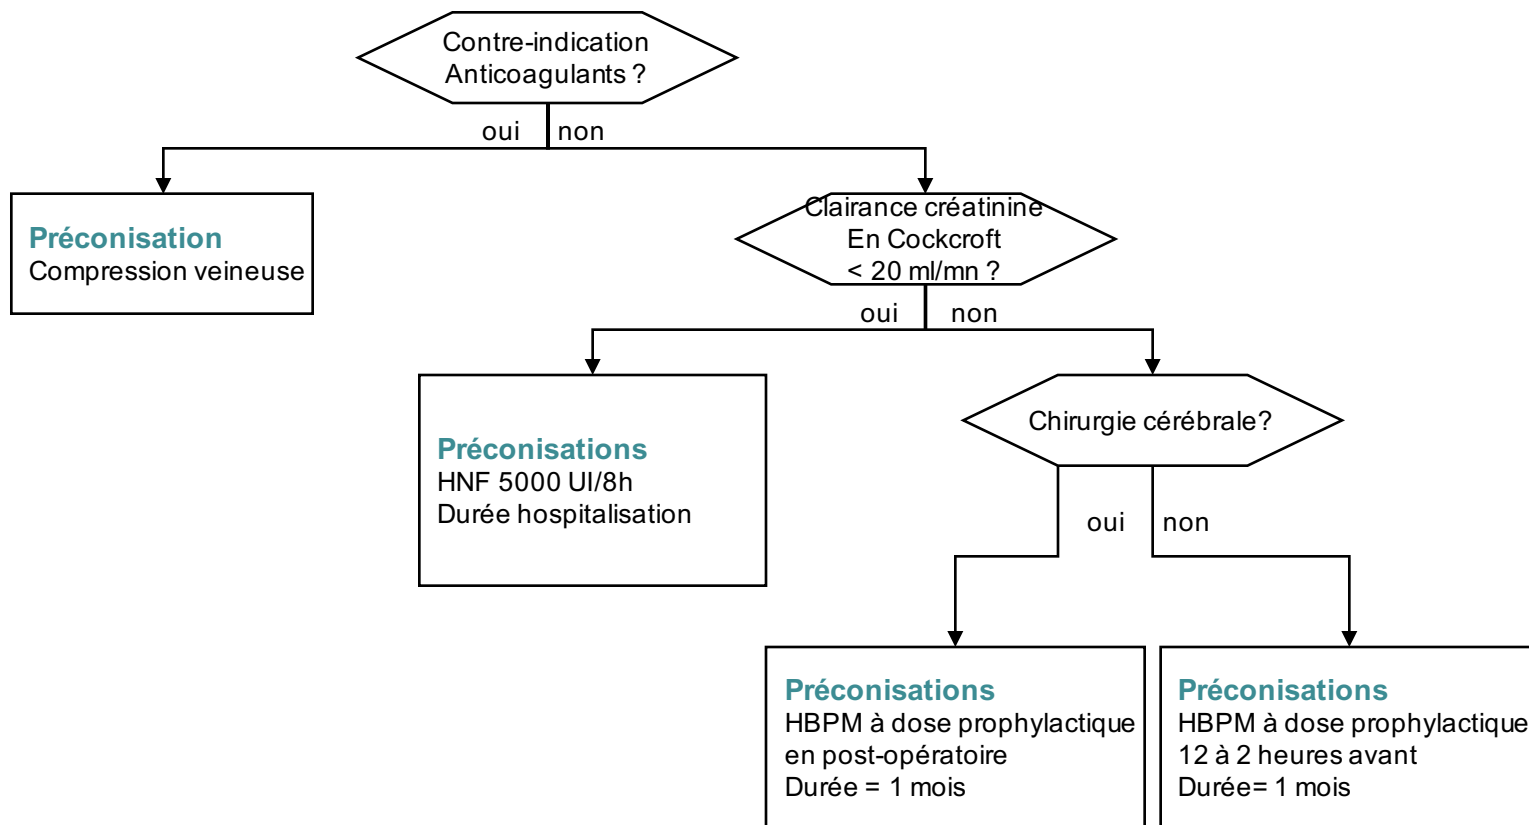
Contre-indication Anticoagulants ?

oui non

Préconisation
Compression veineuse

Clairance créatinine En Cockcroft < 20 ml/mn ?

oui non

Préconisations
HNF 5000 UI/8h
Durée hospitalisation

Chirurgie cérébrale?

oui non

Préconisations
HBPM à dose prophylactique en post-opératoire
Durée = 1 mois

Préconisations
HBPM à dose prophylactique 12 à 2 heures avant
Durée= 1 mois